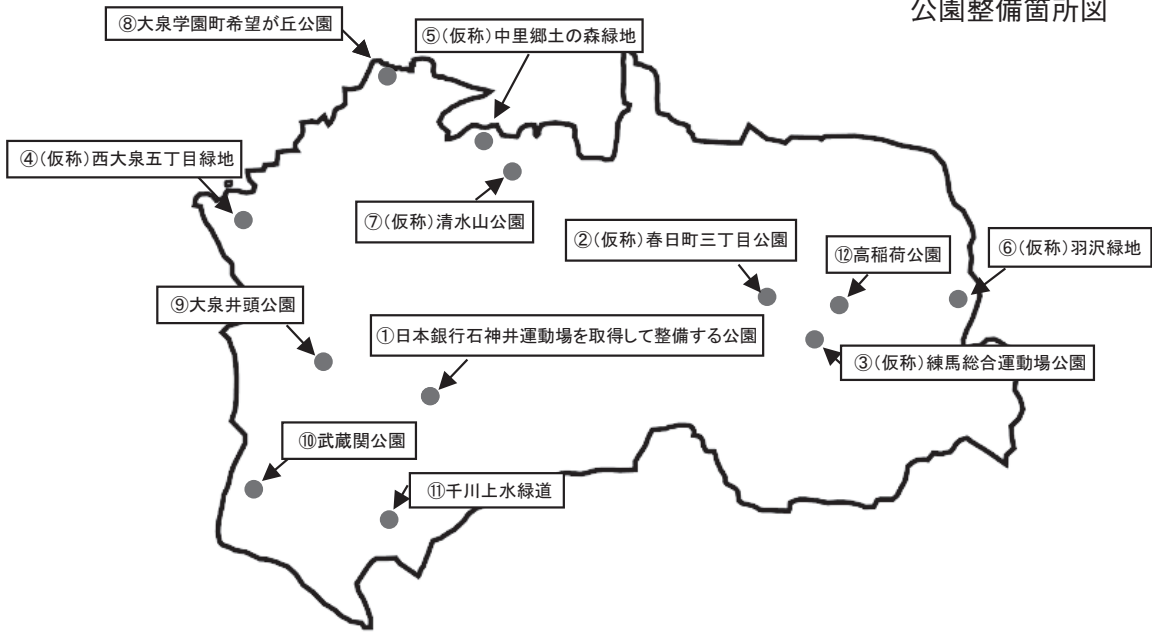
公園整備箇所図

⑧大泉学園町希望が丘公園

⑤(仮称)中里郷土の森緑地

④(仮称)西大泉五丁目緑地

⑦(仮称)清水山公園

②(仮称)春日町三丁目公園

⑫高稲荷公園

⑥(仮称)羽沢緑地

⑨大泉井頭公園

①日本銀行石神井運動場を取得して整備する公園

③(仮称)練馬総合運動場公園

⑩武蔵関公園

⑪千川上水緑道